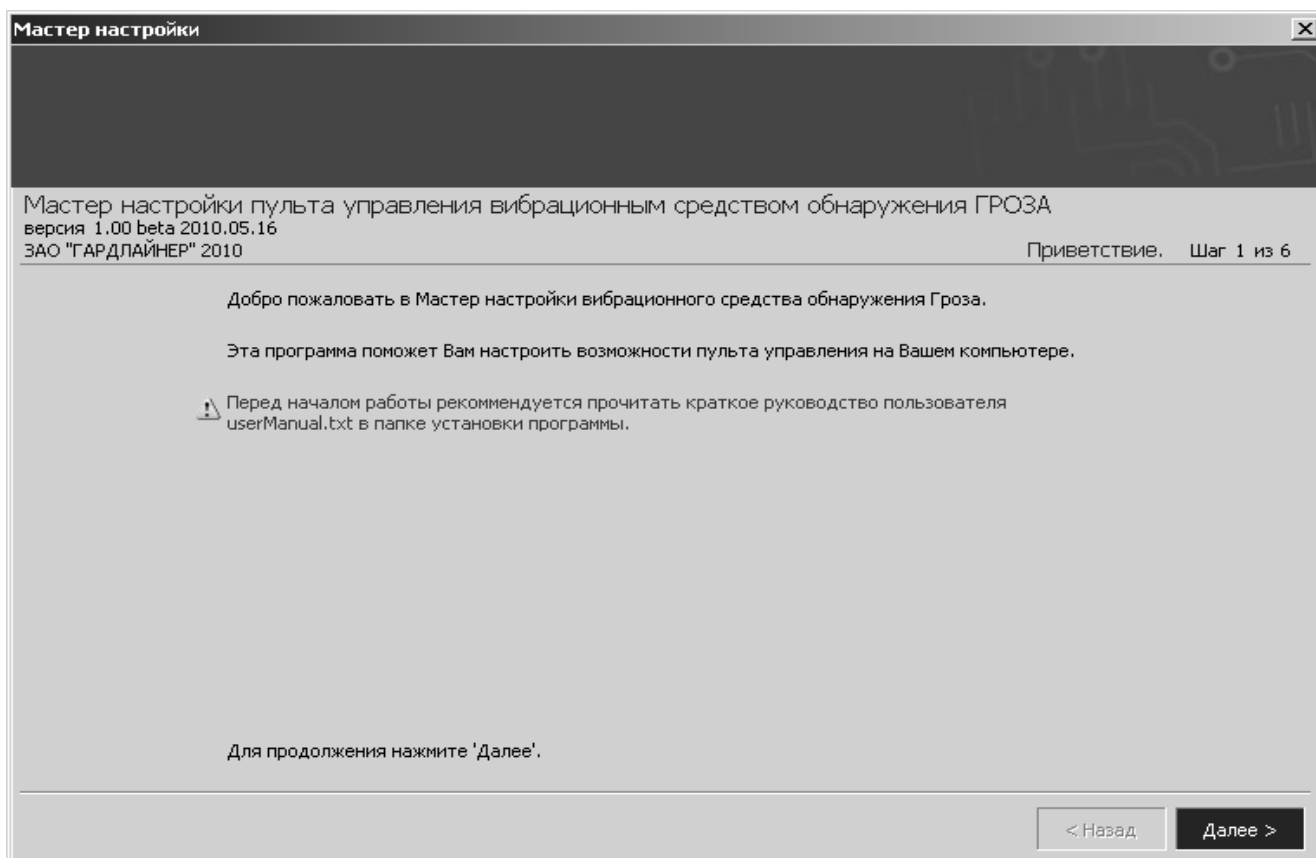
Мастер настройки

Мастер настройки пульта управления вибрационным средством обнаружения ГРОЗА
версия 1.00 beta 2010.05.16
ЗАО "ГАРДЛАЙНЕР" 2010

Приветствие. Шаг 1 из 6

Добро пожаловать в Мастер настройки вибрационного средства обнаружения Гроза.

Эта программа поможет Вам настроить возможности пульта управления на Вашем компьютере.

Перед началом работы рекомендуется прочитать краткое руководство пользователя userManual.txt в папке установки программы.

Для продолжения нажмите 'Далее'.

< Назад

Далее >